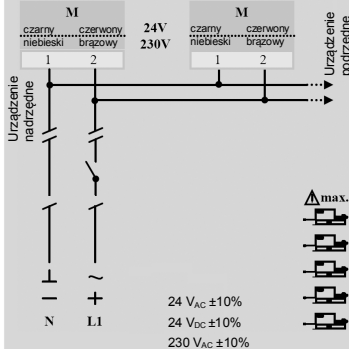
M
czarny czerwony
niebieski brązowy
1 2

24V
230V

M
czarny czerwony
niebieski brązowy
1 2

Urządzenie podrzędne

Urządzenie nadrzędne

⊥ ~
— +
N L1

24 $V_{AC}$ ±10%
24 $V_{DC}$ ±10%
230 $V_{AC}$ ±10%

max.